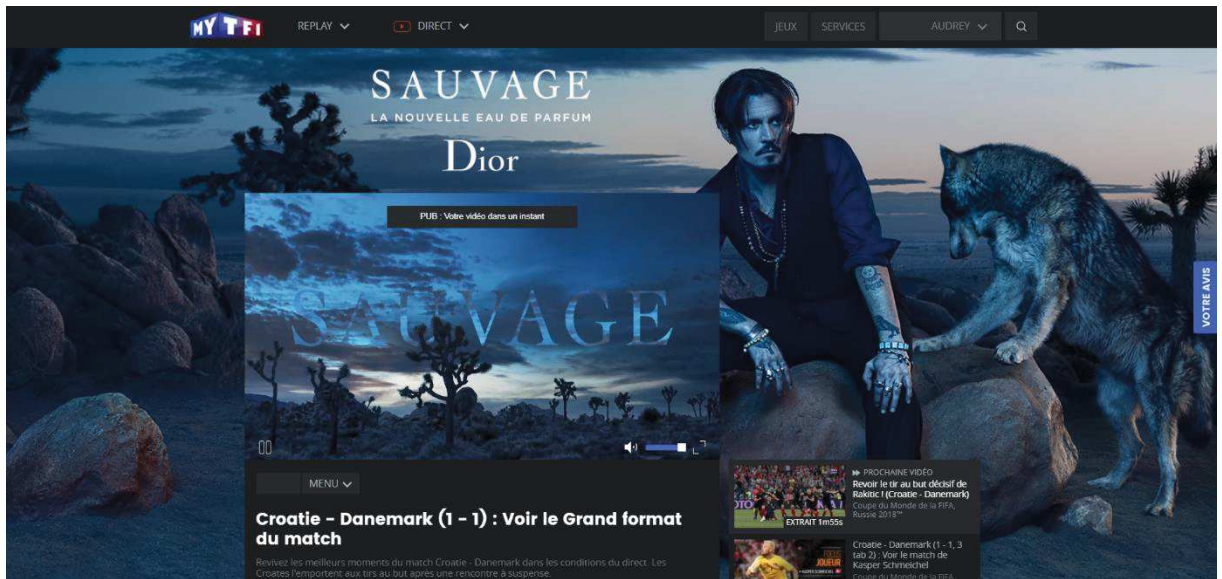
MY TF1 REPLAY DIRECT JEUX SERVICES AUDREY

SAUVAGE
LA NOUVELLE EAU DE PARFUM
Dior

PUB : Votre vidéo dans un instant

SAUVAGE

VOTRE AVIS

MENU

Croatie - Danemark (1 - 1) : Voir le Grand format du match

Revivez les meilleurs moments du match Croatie - Danemark dans les conditions du direct. Les Croates l'emportent aux tirs au but après une rencontre à suspense.

PROCHAINE VIDÉO
Revoir le tir au but décisif de Rakitic ! (Croatie - Danemark)
Coupe du Monde de la FIFA, Russie 2018™
EXTRAIT 1m55s

Croatie - Danemark (1 - 1, 3 tab 2) : Voir le match de Kasper Schmeichel
Coupe du Monde de la FIFA
JOUEUR